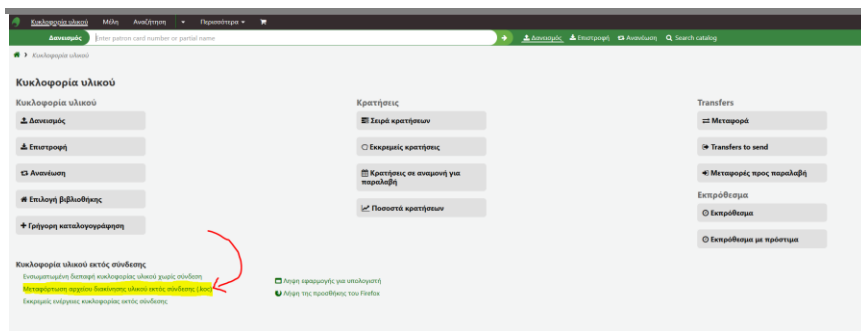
Κυκλοφορία υλικού Μέλη Αναζήτηση ▾ Περισσότερα ▾

Δανεισμός Enter patron card number or partial name → Δανεισμός Επιστροφή Ανανέωση Search catalog

Κυκλοφορία υλικού

Κυκλοφορία υλικού

Κυκλοφορία υλικού

Δανεισμός

Επιστροφή

Ανανέωση

Επιλογή βιβλιοθήκης

Γρήγορη καταλογογράφηση

Κρατήσεις

Σειρά κρατήσεων

Εκκρεμείς κρατήσεις

Κρατήσεις σε αναμονή για παραλαβή

Ποσοστά κρατήσεων

Transfers

Μεταφορά

Transfers to send

Μεταφορές προς παραλαβή

Εκπρόθεσμα

Εκπρόθεσμα

Εκπρόθεσμα με πρόστιμα

Κυκλοφορία υλικού εκτός σύνδεσης

Ενσωματωμένη διεπαφή κυκλοφορίας υλικού χωρίς σύνδεση

Μεταφόρτωση αρχείου διακίνησης υλικού εκτός σύνδεσης (.koc)

Εκκρεμείς ενέργειες κυκλοφορίας εκτός σύνδεσης

Λήψη εφαρμογής για υπολογιστή

Λήψη της προσθήκης του Firefox